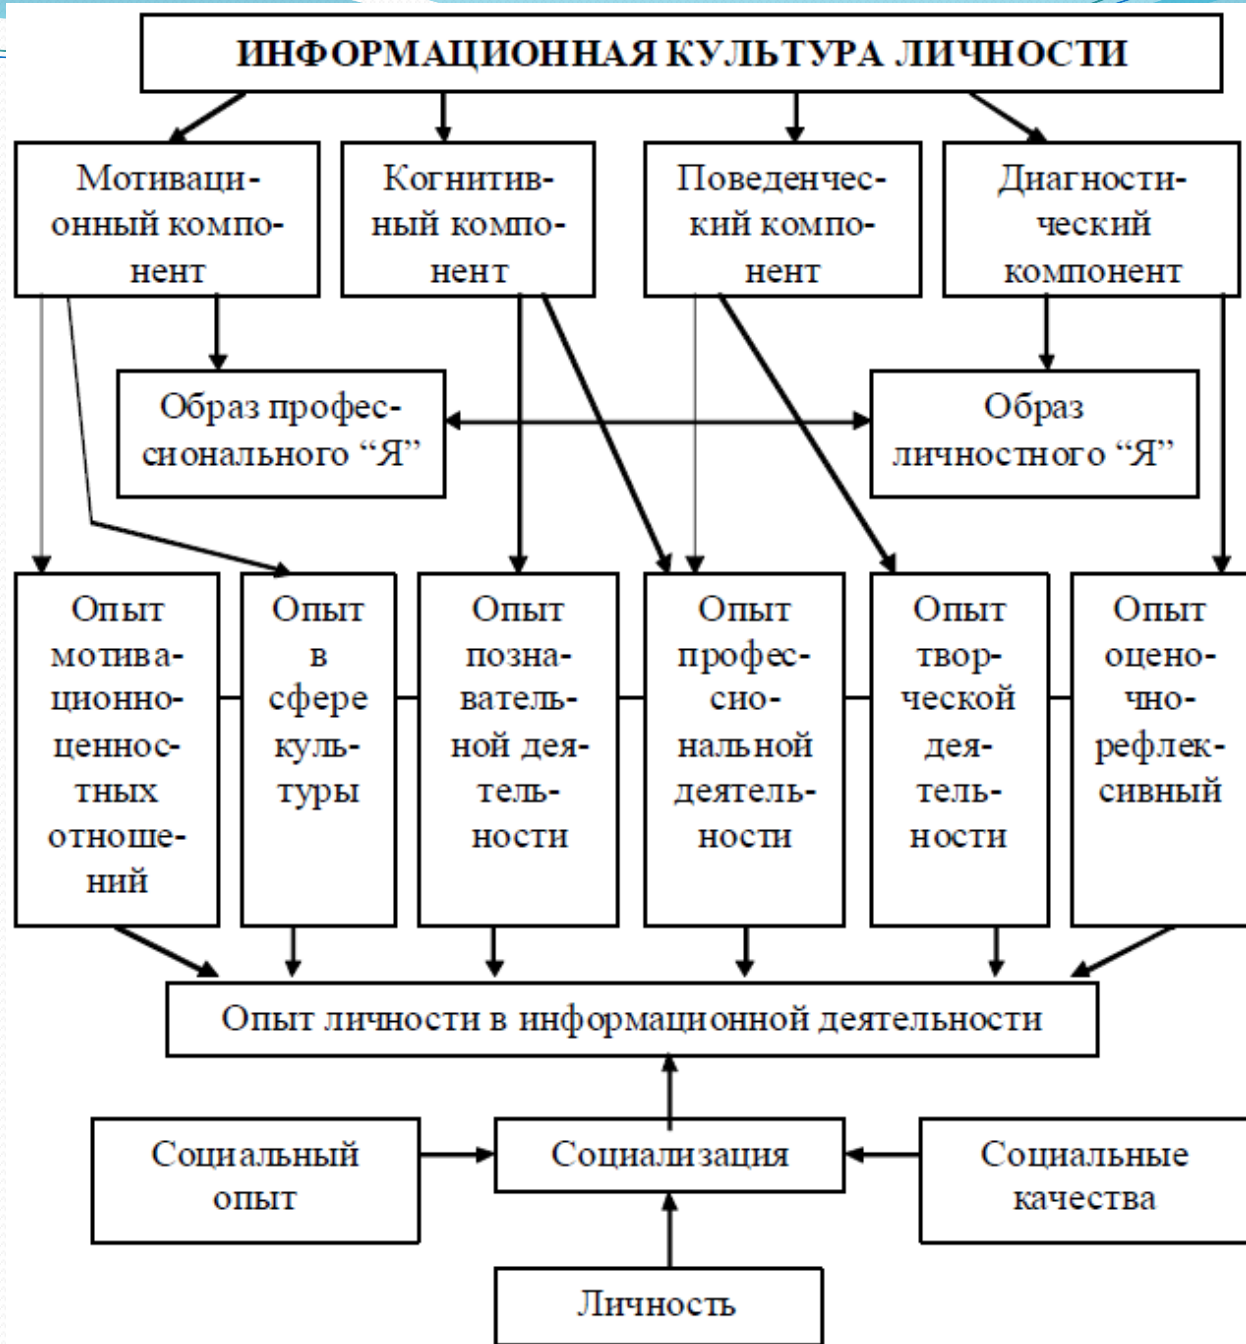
ИНФОРМАЦИОННАЯ КУЛЬТУРА ЛИЧНОСТИ

Мотивационный компонент

Когнитивный компонент

Поведенческий компонент

Диагностический компонент

Образ профессионального "Я"

Образ личностного "Я"

Опыт мотивационно-ценностных отношений

Опыт в сфере культуры

Опыт познавательной деятельности

Опыт профессиональной деятельности

Опыт творческой деятельности

Опыт оценочно-рефлексивный

Опыт личности в информационной деятельности

Социальный опыт

Социализация

Социальные качества

Личность